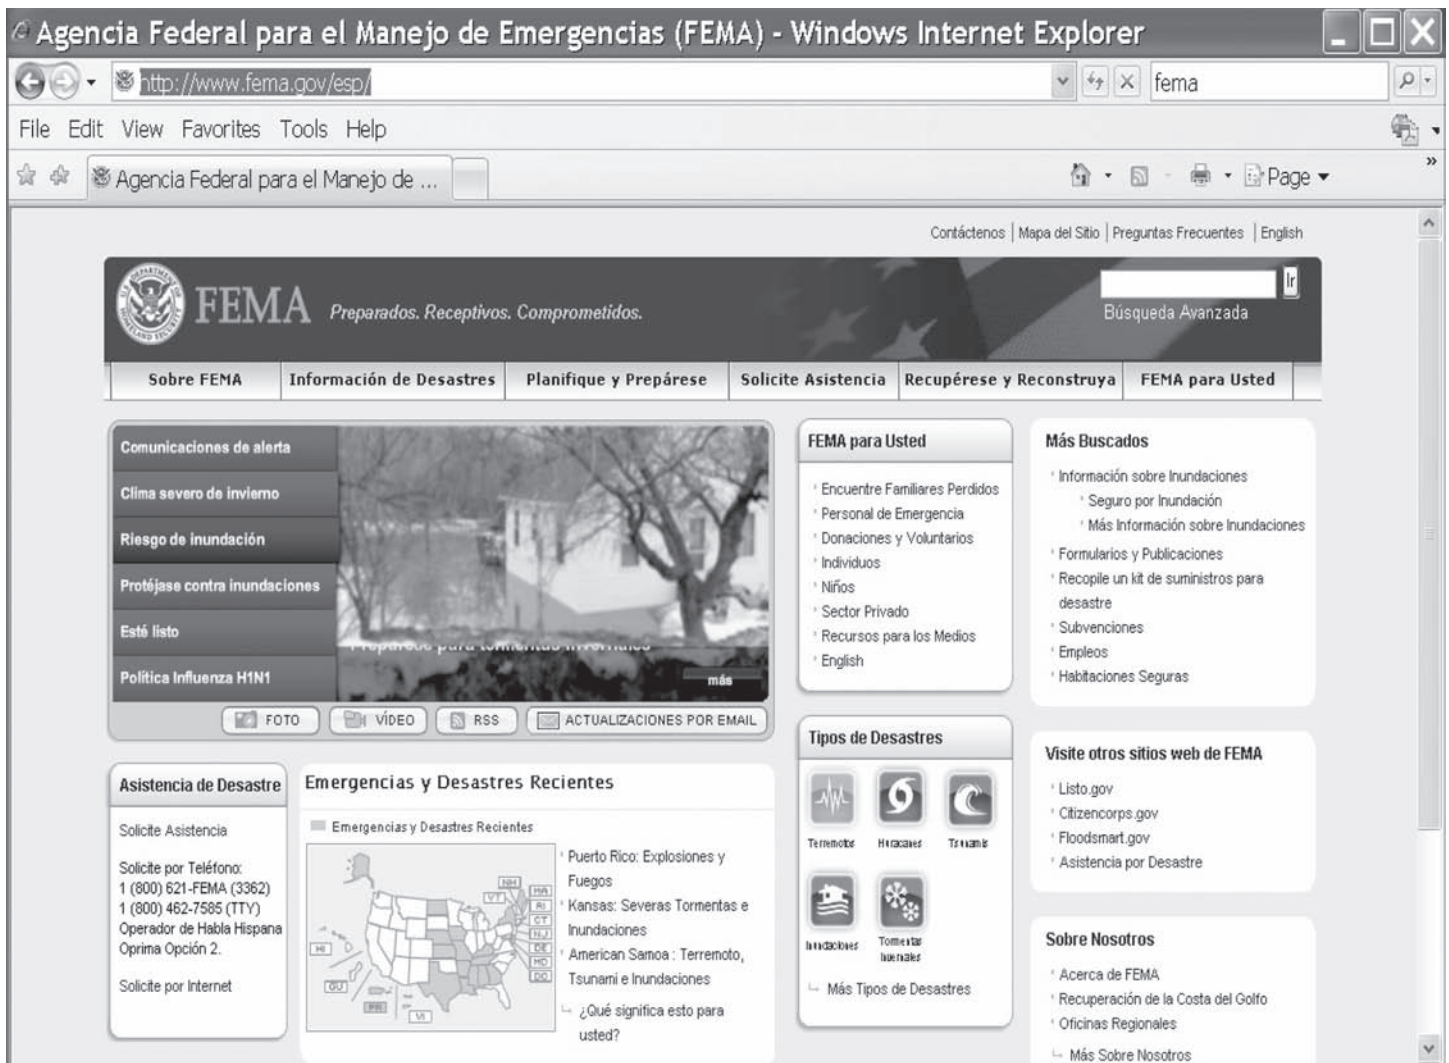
Agencia Federal para el Manejo de Emergencias (FEMA) - Windows Internet Explorer

http://www.fema.gov/esp/

fema

File Edit View Favorites Tools Help

Agencia Federal para el Manejo de ...

Page

Contáctenos | Mapa del Sitio | Preguntas Frecuentes | English

FEMA Preparados. Receptivos. Comprometidos.

Ir

Búsqueda Avanzada

Sobre FEMA | Información de Desastres | Planifique y Prepárese | Solicite Asistencia | Recupérese y Reconstruya | FEMA para Usted

Comunicaciones de alerta
Clima severo de invierno
Riesgo de inundación
Protéjase contra inundaciones
Esté listo
Política Influenza H1N1

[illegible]

más

FOTO VÍDEO RSS ACTUALIZACIONES POR EMAIL

FEMA para Usted
Encuentre Familiares Perdidos
Personal de Emergencia
Donaciones y Voluntarios
Individuos
Niños
Sector Privado
Recursos para los Medios
English

Más Buscados
Información sobre Inundaciones
Seguro por Inundación
Más Información sobre Inundaciones
Formularios y Publicaciones
Recopile un kit de suministros para desastre
Subvenciones
Empleos
Habitaciones Seguras

Tipos de Desastres
Terremoto
Huracanes
Tsunamis
Inundaciones
Tormentas Invernales
Más Tipos de Desastres

Visite otros sitios web de FEMA
Listo.gov
Citizencorps.gov
Floodsmart.gov
Asistencia por Desastre

Asistencia de Desastre
Solicite Asistencia
Solicite por Teléfono:
1 (800) 621-FEMA (3362)
1 (800) 462-7585 (TTY)
Operador de Habla Hispana
Oprima Opción 2.
Solicite por Internet

Emergencias y Desastres Recientes
Emergencias y Desastres Recientes

NH MA VT RI CT NJ DE MD DC HI GU PR VI

Puerto Rico: Explosiones y Fuegos
Kansas: Severas Tormentas e Inundaciones
American Samoa : Terremoto, Tsunami e Inundaciones
¿Qué significa esto para usted?

Sobre Nosotros
Acerca de FEMA
Recuperación de la Costa del Golfo
Oficinas Regionales
Más Sobre Nosotros